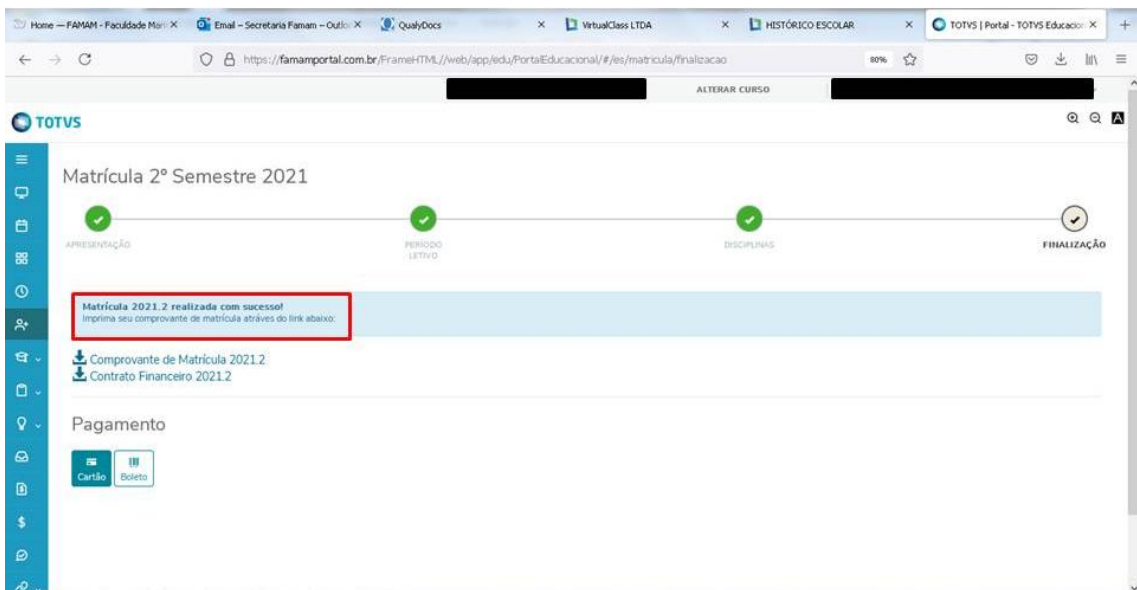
Home – FAMAM - Faculdade Mar × Email – Secretaria Famam – Outlo × QualyDocs × VirtualClass LTDA × HISTÓRICO ESCOLAR × TOTVS | Portal - TOTVS Educacio ×

https://famamportal.com.br/FrameHTML//web/app/edu/PortalEducacional/#/es/matricula/finalizacao 80%

ALTERAR CURSO

TOTVS

Matrícula 2º Semestre 2021

APRESENTAÇÃO
PERÍODO LETIVO
DISCIPLINAS
FINALIZAÇÃO

Matrícula 2021.2 realizada com sucesso!
Imprima seu comprovante de matrícula através do link abaixo:

Comprovante de Matrícula 2021.2
Contrato Financeiro 2021.2

Pagamento

Cartão
Boleto